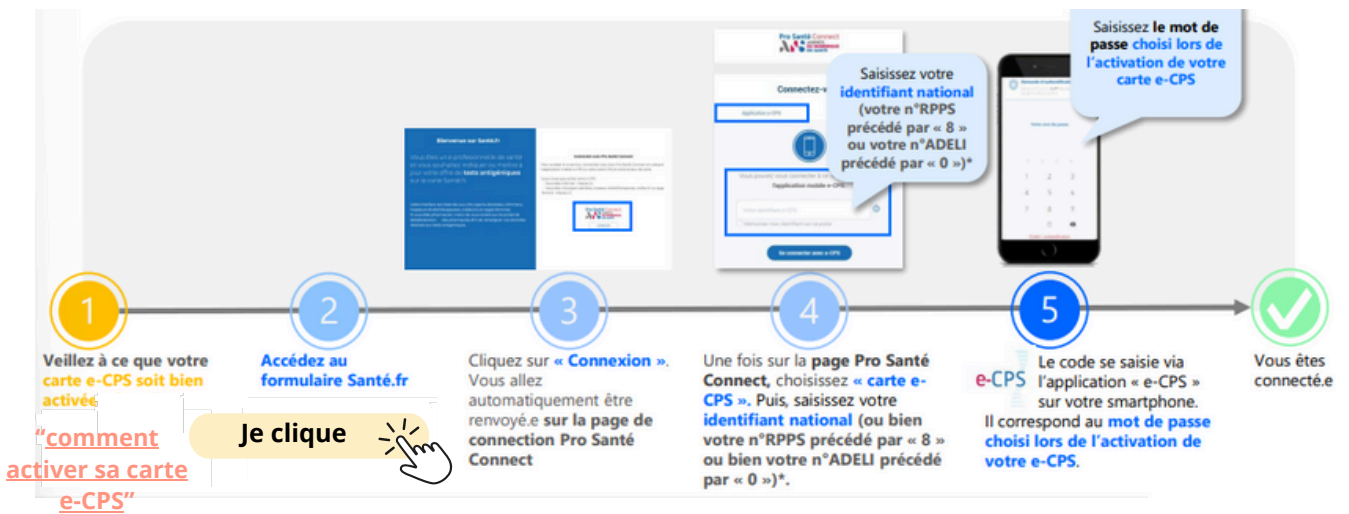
Saisissez le mot de passe choisi lors de l'activation de votre carte e-CPS

Saisissez votre identifiant national (votre n°RPPS précédé par « 8 » ou votre n°ADELI précédé par « 0 »)*

Connectez-v

Se connecter avec e-CPS

1

Veillez à ce que votre carte e-CPS soit bien activée

"comment activer sa carte e-CPS"

2

Accédez au formulaire Santé.fr

Je clique

3

Cliquez sur « Connexion ». Vous allez automatiquement être renvoyé.e sur la page de connection Pro Santé Connect

4

Une fois sur la page Pro Santé Connect, choisissez « carte e-CPS ». Puis, saisissez votre identifiant national (ou bien votre n°RPPS précédé par « 8 » ou bien votre n°ADELI précédé par « 0 »)*.

5

e-CPS

Le code se saisie via l'application « e-CPS » sur votre smartphone. Il correspond au mot de passe choisi lors de l'activation de votre e-CPS.

Vous êtes connecté.e